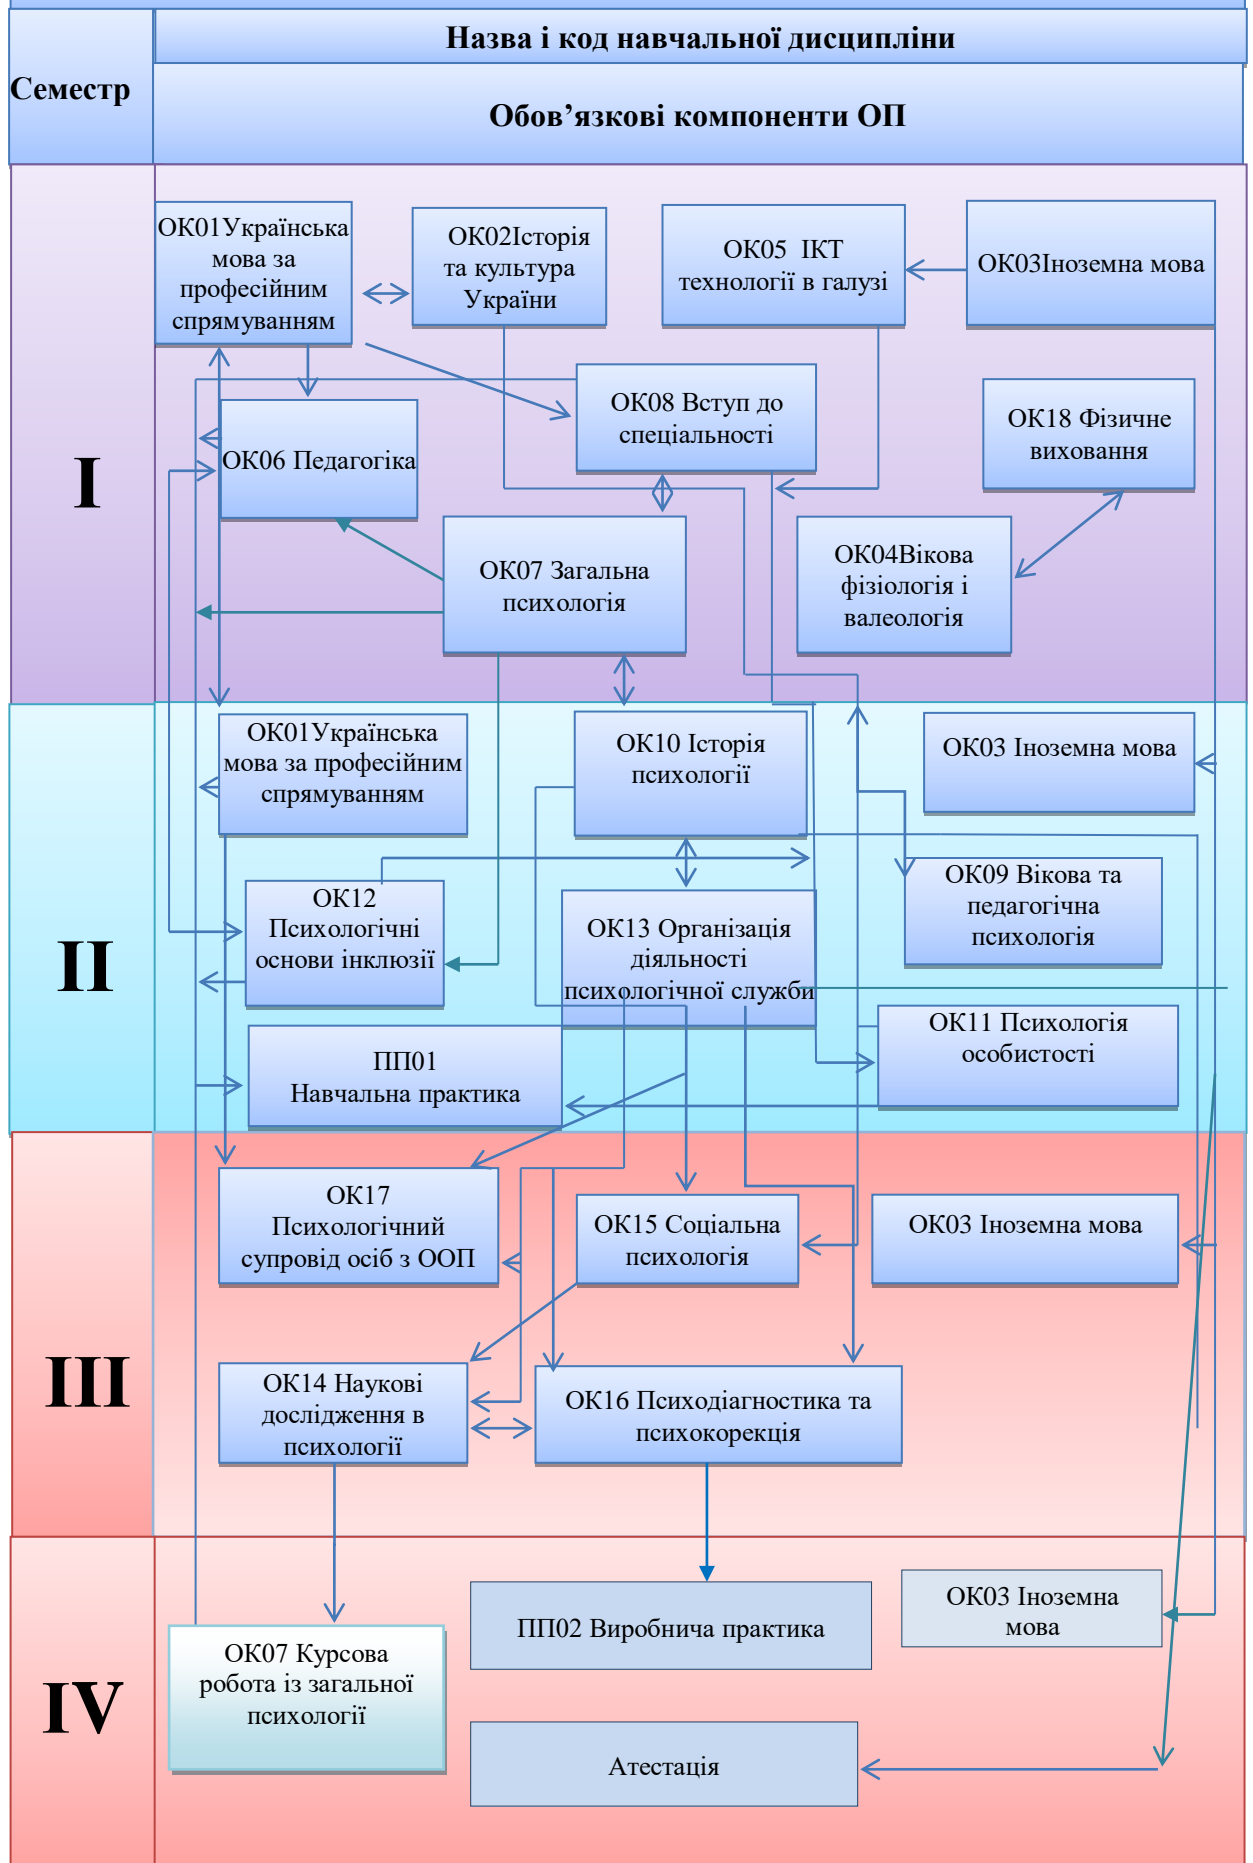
Семестр

Назва і код навчальної дисципліни

Обов'язкові компоненти ОП

I

ОК01Українська мова за професійним спрямуванням

ОК02Історія та культура України

ОК05 ІКТ технології в галузі

ОК03Іноземна мова

ОК08 Вступ до спеціальності

ОК18 Фізичне виховання

ОК06 Педагогіка

ОК07 Загальна психологія

ОК04Вікова фізіологія і валеологія

II

ОК01Українська мова за професійним спрямуванням

ОК10 Історія психології

ОК03 Іноземна мова

ОК09 Вікова та педагогічна психологія

ОК12 Психологічні основи інклюзії

ОК13 Організація діяльності психологічної служби

ОК11 Психологія особистості

ПП01 Навчальна практика

III

ОК17 Психологічний супровід осіб з ООП

ОК15 Соціальна психологія

ОК03 Іноземна мова

ОК14 Наукові дослідження в психології

ОК16 Психодіагностика та психокорекція

IV

ПП02 Виробнича практика

ОК03 Іноземна мова

ОК07 Курсова робота із загальної психології

Атестація